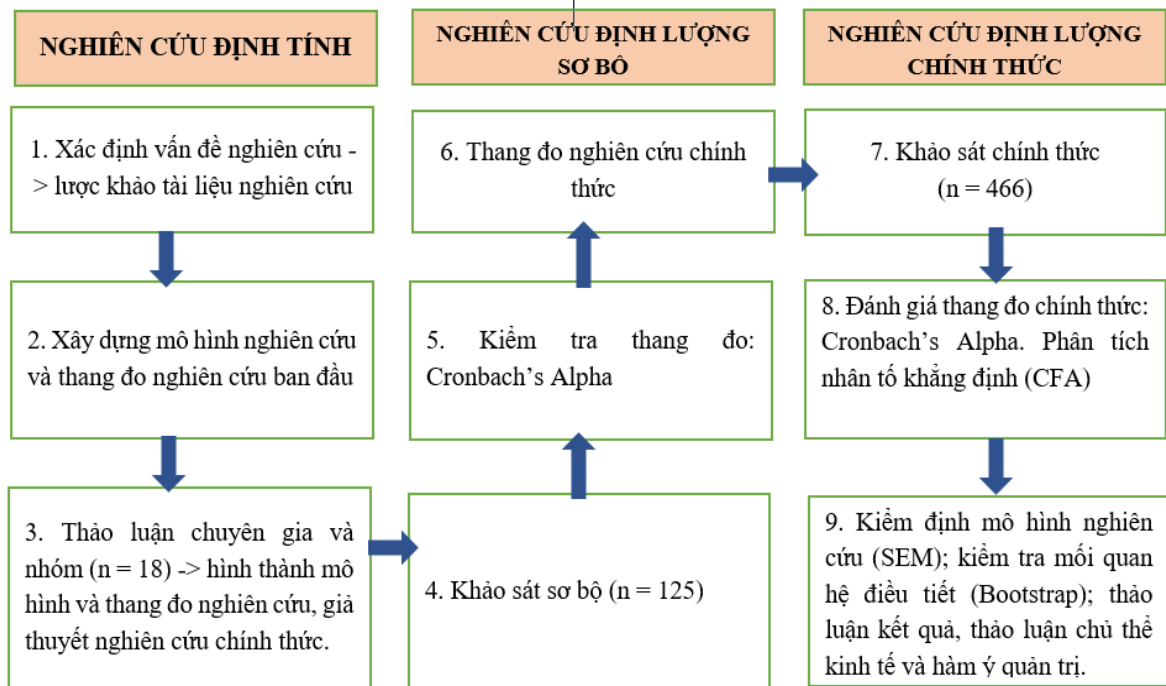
NGHIÊN CỨU ĐỊNH TÍNH

NGHIÊN CỨU ĐỊNH LƯỢNG SƠ BỘ

NGHIÊN CỨU ĐỊNH LƯỢNG CHÍNH THỨC

1. Xác định vấn đề nghiên cứu -> lược khảo tài liệu nghiên cứu

2. Xây dựng mô hình nghiên cứu và thang đo nghiên cứu ban đầu

3. Thảo luận chuyên gia và nhóm (n = 18) -> hình thành mô hình và thang đo nghiên cứu, giả thuyết nghiên cứu chính thức.

4. Khảo sát sơ bộ (n = 125)

5. Kiểm tra thang đo: Cronbach's Alpha

6. Thang đo nghiên cứu chính thức

7. Khảo sát chính thức (n = 466)

8. Đánh giá thang đo chính thức: Cronbach's Alpha. Phân tích nhân tố khẳng định (CFA)

9. Kiểm định mô hình nghiên cứu (SEM); kiểm tra mối quan hệ điều tiết (Bootstrap); thảo luận kết quả, thảo luận chủ thể kinh tế và hàm ý quản trị.